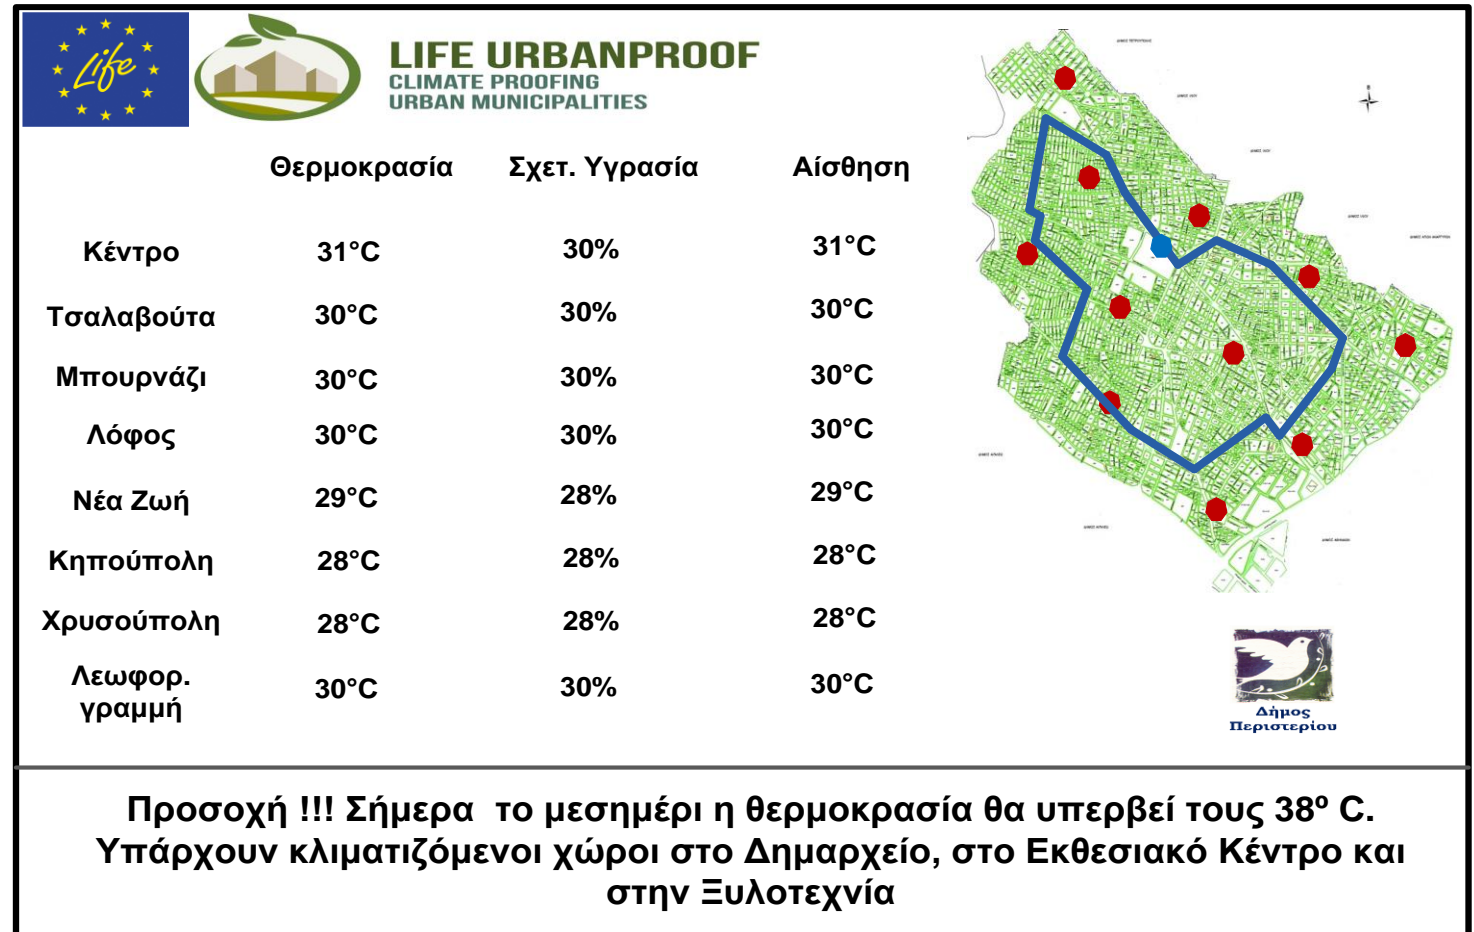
Life

LIFE URBANPROOF
CLIMATE PROOFING
URBAN MUNICIPALITIES

| | Θερμοκρασία | Σχετ. Υγρασία | Αίσθηση |
|---|---|---|---|
| Κέντρο | 31°C | 30% | 31°C |
| Τσαλαβούτα | 30°C | 30% | 30°C |
| Μπουρνάζι | 30°C | 30% | 30°C |
| Λόφος | 30°C | 30% | 30°C |
| Νέα Ζωή | 29°C | 28% | 29°C |
| Κηπούπολη | 28°C | 28% | 28°C |
| Χρυσούπολη | 28°C | 28% | 28°C |
| Λεωφορ. γραμμή | 30°C | 30% | 30°C |

Δήμος Περιστερίου

Προσοχή !!! Σήμερα το μεσημέρι η θερμοκρασία θα υπερβεί τους 38º C. Υπάρχουν κλιματιζόμενοι χώροι στο Δημαρχείο, στο Εκθεσιακό Κέντρο και στην Ξυλοτεχνία